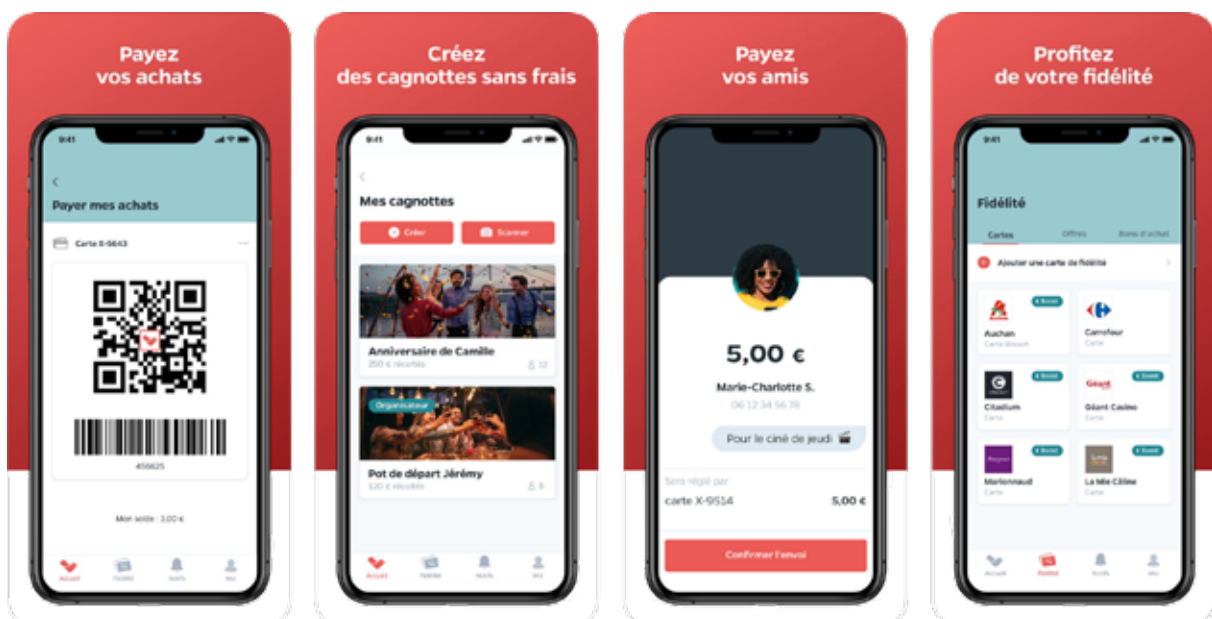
Payez vos achats

9:41

Payer mes achats

Carte X-5643

456625

Mon solde : 3,00 €

Accueil

Fidélité

Notifs

Moi

Créez des cagnottes sans frais

9:41

Mes cagnottes

Créer

Scanner

Anniversaire de Camille

250 € récoltés

12

Organisateur

Pot de départ Jérémy

320 € récoltés

9

Accueil

Fidélité

Notifs

Moi

Payez vos amis

5,00 €

Marie-Charlotte S.

06 12 34 56 78

Pour le ciné de jeudi 🎬

Sera réglé par

carte X-9514

5,00 €

Confirmer l'envoi

Profitez de votre fidélité

9:41

Fidélité

Cartes

Offres

Bons d'achat

Ajouter une carte de fidélité

Boost

Auchan

Carte Waaoh

Carrefour

Carte

Boost

Citadium

Carte

Géant

Boost

Géant Casino

Carte

Boost

Marionnaud

Carte

Boost

La Mie Câline

Carte

Accueil

Fidélité

Notifs

Moi